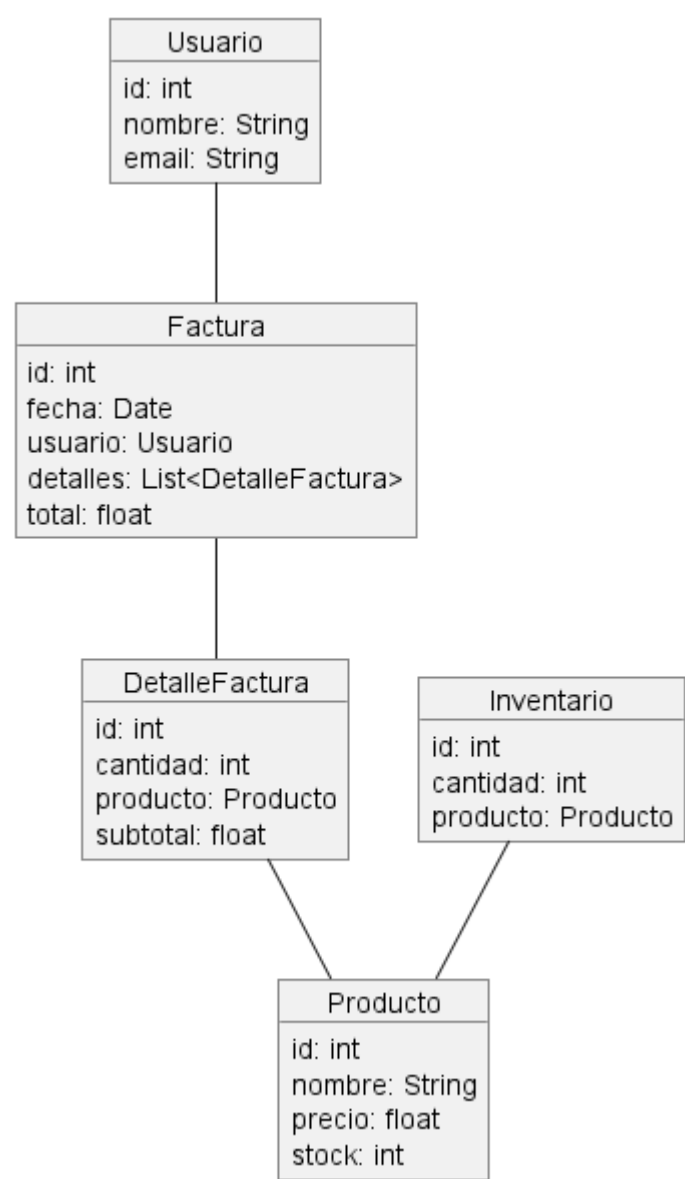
Usuario
id: int
nombre: String
email: String

Factura
id: int
fecha: Date
usuario: Usuario
detalles: List<DetalleFactura>
total: float

DetalleFactura
id: int
cantidad: int
producto: Producto
subtotal: float

Inventario
id: int
cantidad: int
producto: Producto

Producto
id: int
nombre: String
precio: float
stock: int